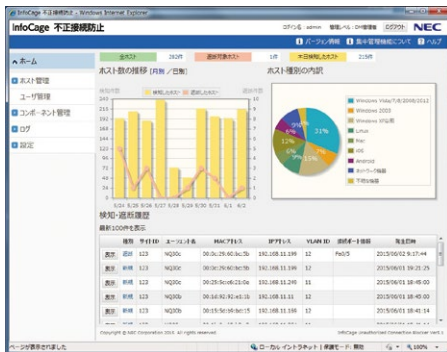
InfoCage 不正接続防止 - Windows Internet Explorer

InfoCage 不正接続防止

ログイン名：admin 権限レベル：DHCP管理者 ログアウト NEC

バージョン情報 集中管理機能について ヘルプ

ホーム

ホスト管理

ユーザ管理

コンポーネント管理

ログ

設定

全ホスト 282台 遮断対象ホスト 1台 本日検知したホスト 2台

ホスト数の推移 [月別 / 日別]

ホスト種別の内訳

検知台数 検知したホスト 遮断したホスト 遮断台数

6/24 6/25 6/26 6/27 6/28 6/29 6/30 7/1 7/2 7/3

Windows Vista/7/8/2008/2012

Windows 2003

Windows XP以前

Linux

Mac

iOS

Android

ネットワーク機器

不明な機器

21%

検知・遮断履歴

最新100件を表示

| | 種別 | 端末ID | ユーザ名 | MACアドレス | IPアドレス | VLAN ID | 遮断ポート情報 | 発生日時 |
|---|---|---|---|---|---|---|---|---|
| 表示 | 新規 | 123 | NQ00c | 00:0c:29:60:bc:5b | 192.168.11.199 | 12 | Fa0/5 | 2015/06/02 9:17:44 |
| 表示 | 新規 | 123 | NQ00c | 00:0c:29:60:bc:5b | 192.168.11.199 | 12 | | 2015/06/01 19:21:25 |
| 表示 | 新規 | 123 | NQ00c | 00:25:5c:06:21:0a | 192.168.11.198 | 12 | | 2015/06/01 18:45:00 |
| 表示 | 新規 | 123 | NQ00c | 00:1d:92:92:a1:1b | 192.168.11.11 | 12 | | 2015/06/01 18:45:00 |
| 表示 | 新規 | 123 | NQ00c | 00:15:5d:19:6a:15 | 192.168.11.198 | 12 | | 2015/06/01 18:45:14 |

Copyright © NEC Corporation 2015 All rights reserved.

InfoCage Unauthorized Connection Blocker ver3.1

ページが表示されました

ローカル イントラネット | 保護モード: 無効

100%